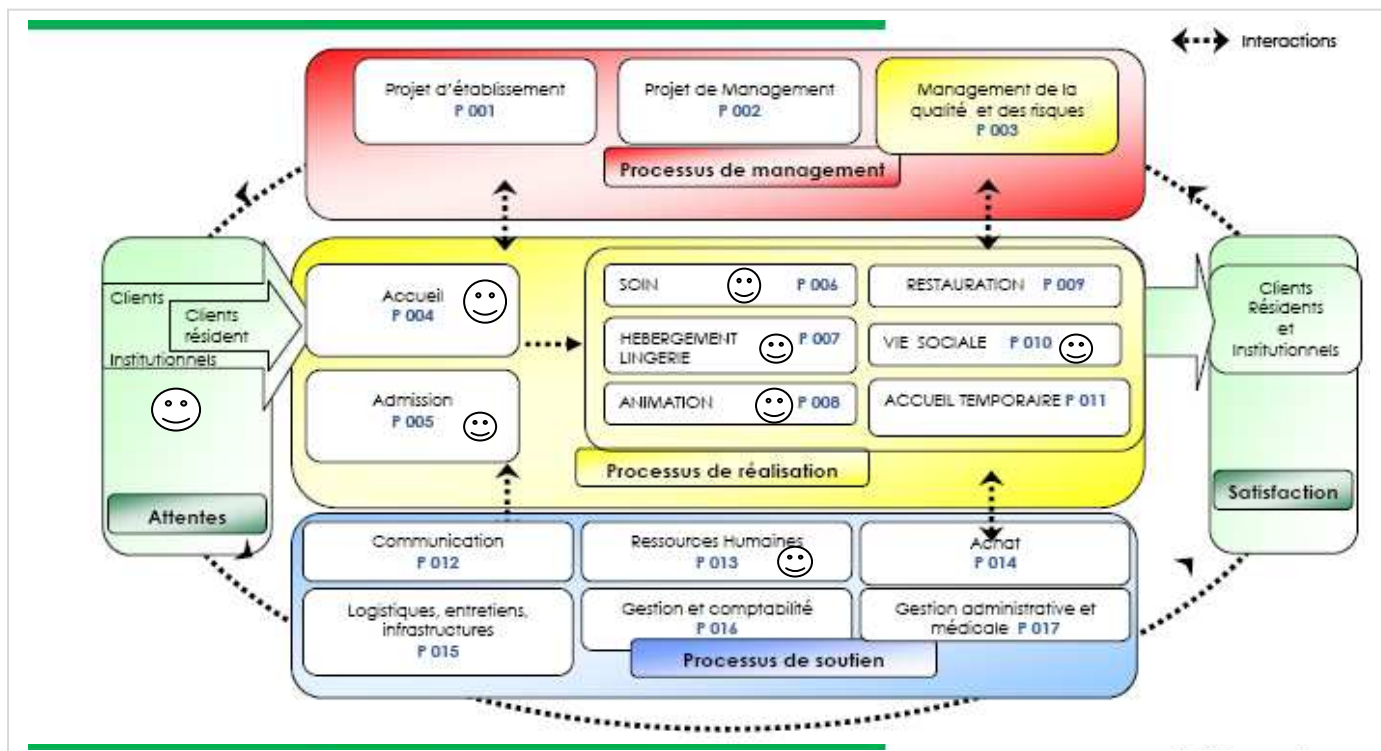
Interactions

Projet d'établissement
P 001

Projet de Management
P 002

Management de la qualité et des risques
P 003

Processus de management

Clients

Clients résident

Institutionnels

Attentes

Accueil
P 004

Admission
P 005

SOIN P 006

RESTAURATION P 009

HEBERGEMENT LINGERIE P 007

VIE SOCIALE P 010

ANIMATION P 008

ACCUEIL TEMPORAIRE P 011

Processus de réalisation

Clients Résidents et Institutionnels

Satisfaction

Communication
P 012

Ressources Humaines
P 013

Achat
P 014

Logistiques, entretiens, infrastructures
P 015

Gestion et comptabilité
P 016

Gestion administrative et médicale P 017

Processus de soutien